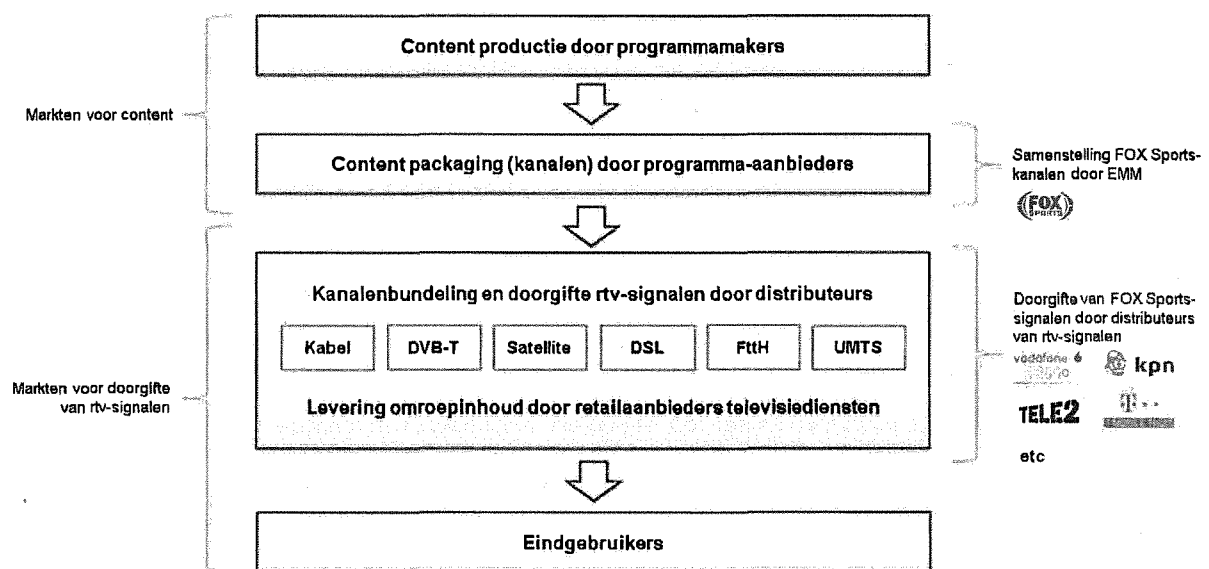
Content productie door programmamakers

Markten voor content

Content packaging (kanalen) door programma-aanbieders

Samenstelling FOX Sports-kanalen door EMM

FOX SPORTS

Kanalenbundeling en doorgifte rtv-signalen door distributeurs

Kabel | DVB-T | Satellite | DSL | FttH | UMTS

Levering omroepinhoud door retailaanbieders televisiediensten

Doorgifte van FOX Sports-signalen door distributeurs van rtv-signalen

vodafone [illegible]

kpn

TELE2

T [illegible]

etc

Markten voor doorgifte van rtv-signalen

Eindgebruikers